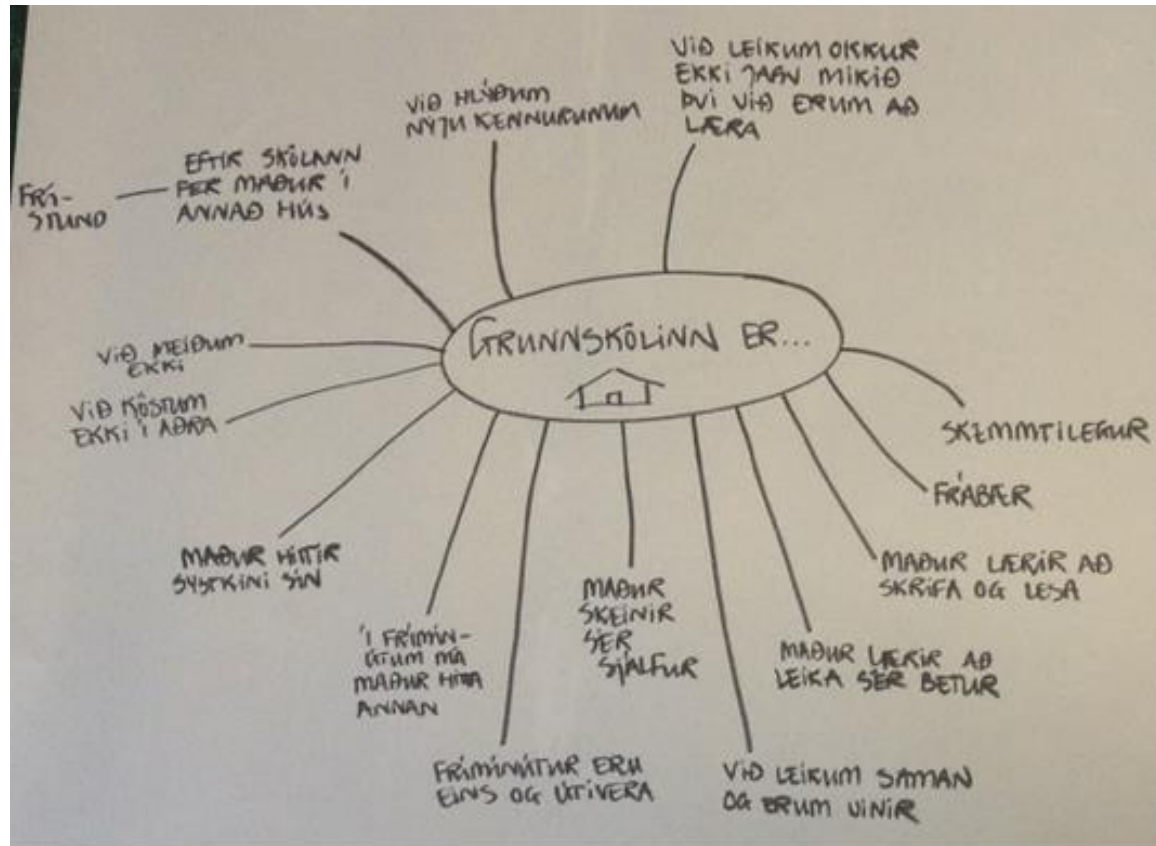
GRUNNSKÓLINN ER...

VIÐ LEIKUM OKKUR EKKI JAFN MIKIÐ ÞVÍ VIÐ ERUM AÐ LÆRA

VIÐ HLÝÐUM NÝJU KENNURUNUM

EFTIR SKÓLANN FER MAÐUR Í ANNAÐ HÚS

FRÍSTUND

VIÐ MEIÐUM EKKI

VIÐ KÖSTUM EKKI Í AÐRA

MAÐUR HITTIR SYSTKINI SÍN

Í FRÍMÍNÚTUM MÁ MAÐUR HITTA ANNAN

FRÍMÍNÚTUR ERU EINS OG ÚTIVERA

MAÐUR SKEINIR SÉR SJÁLFUR

VIÐ LEIKUM SAMAN OG ERUM VINIR

MAÐUR LÆRIR AÐ LEIKA SÉR BETUR

MAÐUR LÆRIR AÐ SKRIFA OG LESA

FRÁBÆR

SKEMMTILEGUR